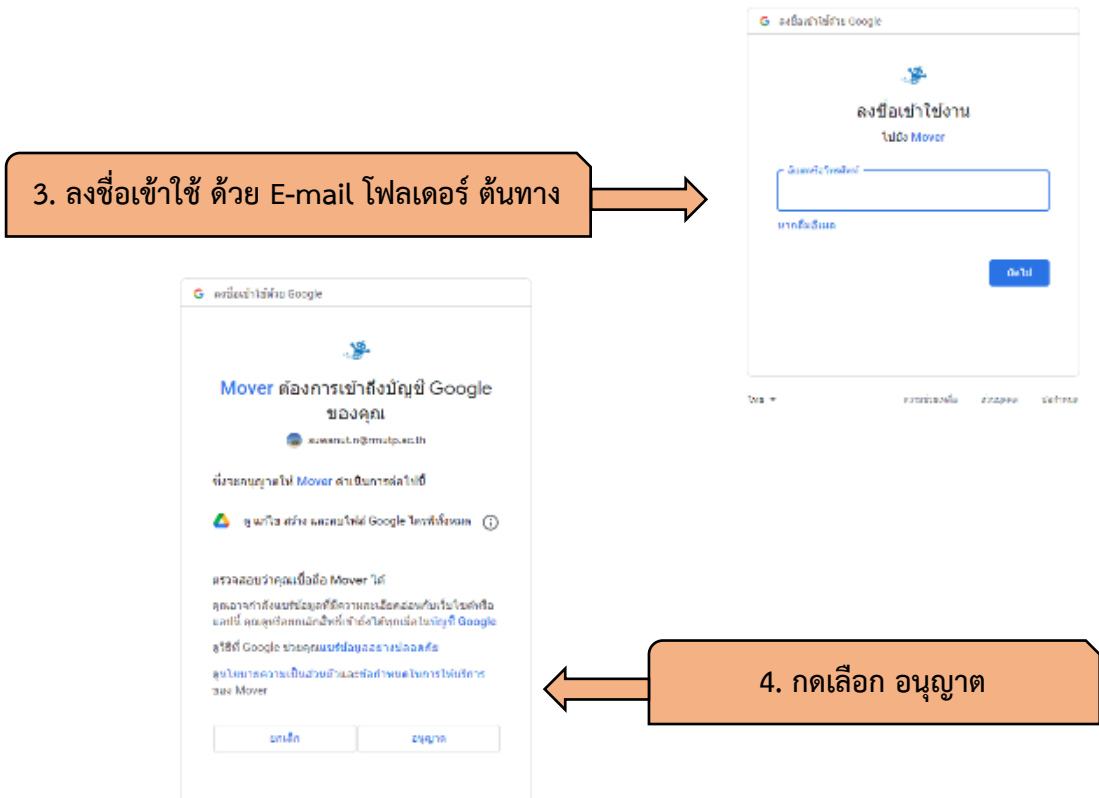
G ลงชื่อเข้าใช้ด้วย Google

ลงชื่อเข้าใช้งาน

ไปยัง Mover

อีเมลหรือโทรศัพท์

หากลืมอีเมล

ถัดไป

ไทย ▾ ความช่วยเหลือ ส่วนบุคคล ข้อกำหนด

3. ลงชื่อเข้าใช้ ด้วย E-mail โฟลเดอร์ ต้นทาง

G ลงชื่อเข้าใช้ด้วย Google

Mover ต้องการเข้าถึงบัญชี Google ของคุณ

suwanut.n@rmutp.ac.th

ซึ่งจะอนุญาตให้ Mover ดำเนินการต่อไปนี้

ดู แก้ไข สร้าง และลบไฟล์ Google ไดรฟ์ทั้งหมด ⓘ

ตรวจสอบว่าคุณเชื่อถือ Mover ได้

คุณอาจกำลังแชร์ข้อมูลที่มีความละเอียดอ่อนกับเว็บไซต์หรือแอปนี้ คุณดูหรือยกเลิกสิทธิ์เข้าถึงได้ทุกเมื่อในบัญชี Google

ดูวิธีที่ Google ช่วยคุณแชร์ข้อมูลอย่างปลอดภัย

ดูนโยบายความเป็นส่วนตัวและข้อกำหนดในการให้บริการของ Mover

ยกเลิก อนุญาต

4. กดเลือก อนุญาต